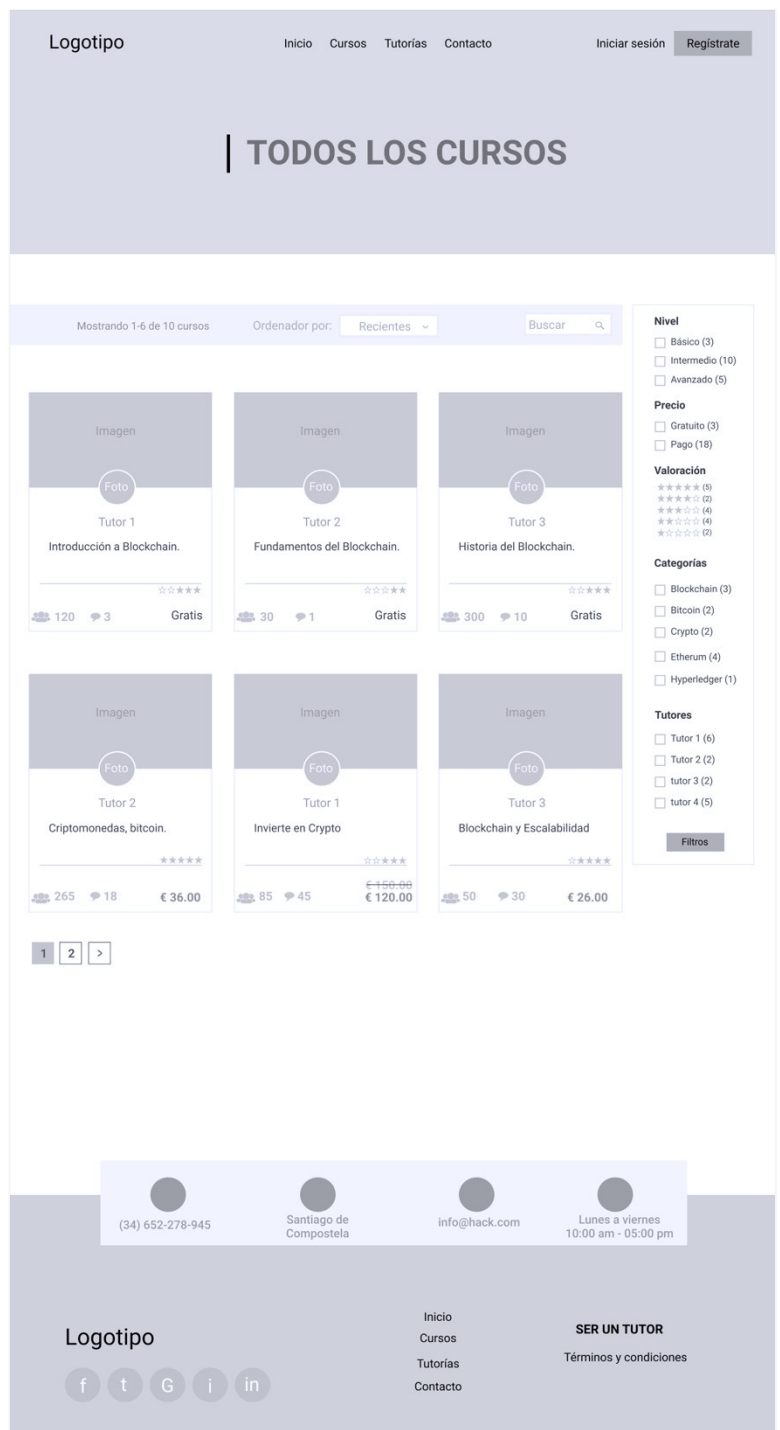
Logotipo

Inicio Cursos Tutorías Contacto

Iniciar sesión Regístrate

TODOS LOS CURSOS

Mostrando 1-6 de 10 cursos

Ordenador por: Recientes

Buscar

Imagen
Foto
Tutor 1
Introducción a Blockchain.
120 3 Gratis

Imagen
Foto
Tutor 2
Fundamentos del Blockchain.
30 1 Gratis

Imagen
Foto
Tutor 3
Historia del Blockchain.
300 10 Gratis

Imagen
Foto
Tutor 2
Criptomonedas, bitcoin.
265 18 € 36.00

Imagen
Foto
Tutor 1
Invierte en Crypto
85 45 € 150.00 € 120.00

Imagen
Foto
Tutor 3
Blockchain y Escalabilidad
50 30 € 26.00

1 2 >

Nivel
Básico (3)
Intermedio (10)
Avanzado (5)

Precio
Gratuito (3)
Pago (18)

Valoración
(5)
(2)
(4)
(4)
(2)

Categorías
Blockchain (3)
Bitcoin (2)
Crypto (2)
Etherum (4)
Hyperledger (1)

Tutores
Tutor 1 (6)
Tutor 2 (2)
tutor 3 (2)
tutor 4 (5)

Filtros

(34) 652-278-945

Santiago de Compostela

info@hack.com

Lunes a viernes 10:00 am - 05:00 pm

Logotipo

f t G i in

Inicio
Cursos
Tutorías
Contacto

SER UN TUTOR
Términos y condiciones